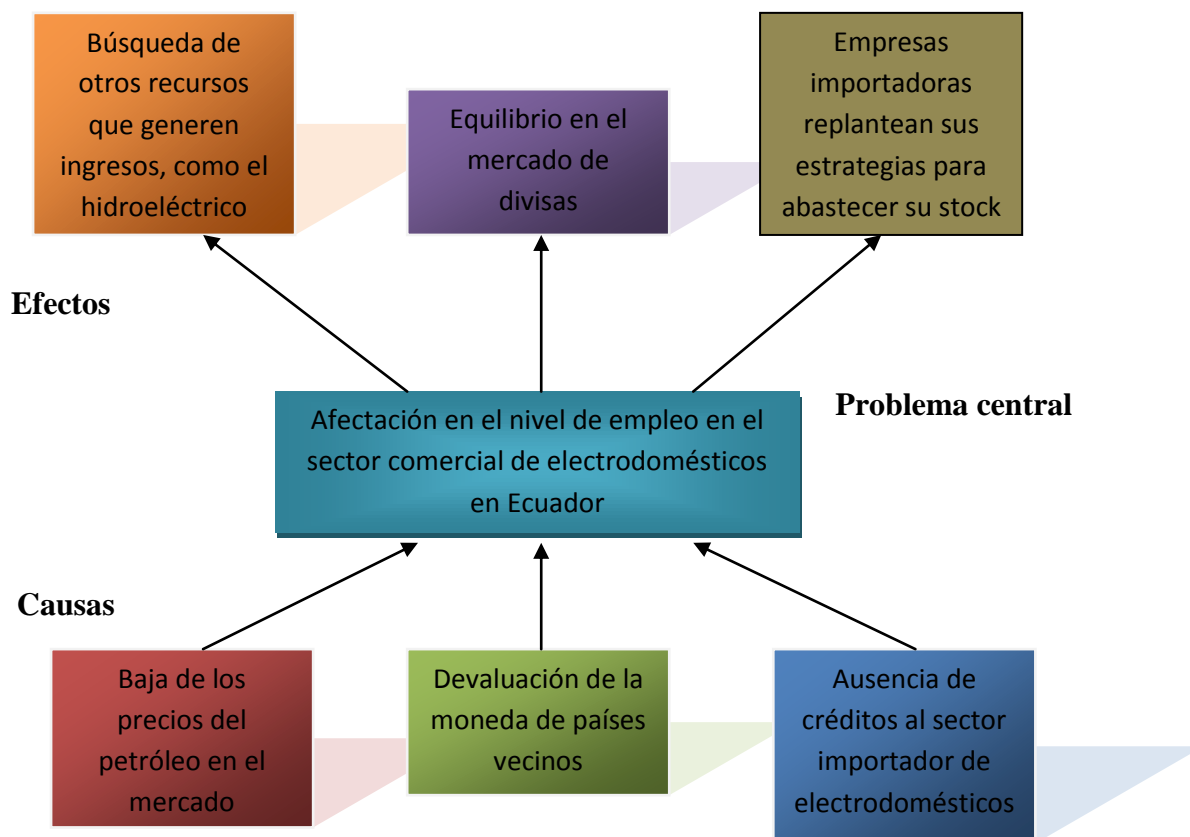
Búsqueda de otros recursos que generen ingresos, como el hidroeléctrico

Equilibrio en el mercado de divisas

Empresas importadoras replantean sus estrategias para abastecer su stock

Efectos

Afectación en el nivel de empleo en el sector comercial de electrodomésticos en Ecuador

Problema central

Causas

Baja de los precios del petróleo en el mercado

Devaluación de la moneda de países vecinos

Ausencia de créditos al sector importador de electrodomésticos